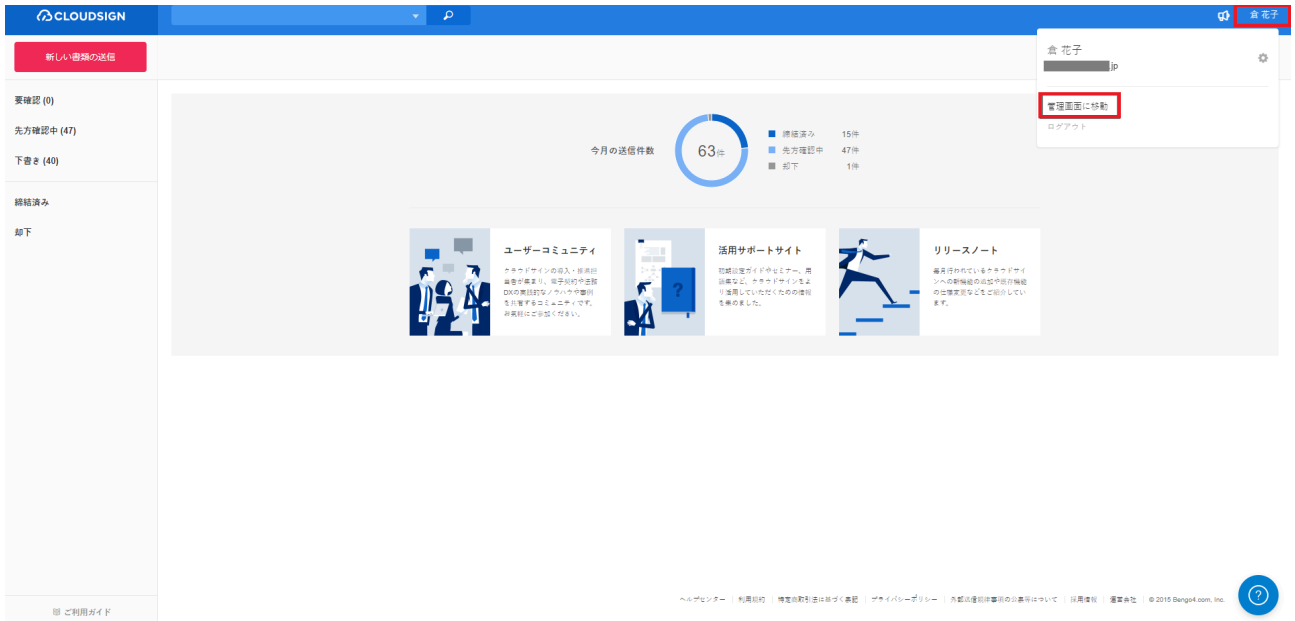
CLOUDSIGN

倉 花子

新しい書類の送信

要確認 (0)

先方確認中 (47)

下書き (40)

締結済み

却下

倉 花子
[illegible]jp

管理画面に移動

ログアウト

今月の送信件数

63件

締結済み 15件
先方確認中 47件
却下 1件

ユーザーコミュニティ

クラウドサインの導入・推進担当者が集まり、電子契約や法務DXの実践的なノウハウや事例を共有するコミュニティです。ぜひお気軽にご参加ください。

活用サポートサイト

初期設定ガイドやセミナー、用語集など、クラウドサインをより活用していただくための情報を集めました。

リリースノート

毎月行われているクラウドサインへの新機能の追加や既存機能の仕様変更などをご紹介しています。

ご利用ガイド

ヘルプセンター | 利用規約 | 特定商取引法に基づく表記 | プライバシーポリシー | 外部送信規律事項の公表等について | 採用情報 | 運営会社 | © 2015 Bengo4.com, Inc.